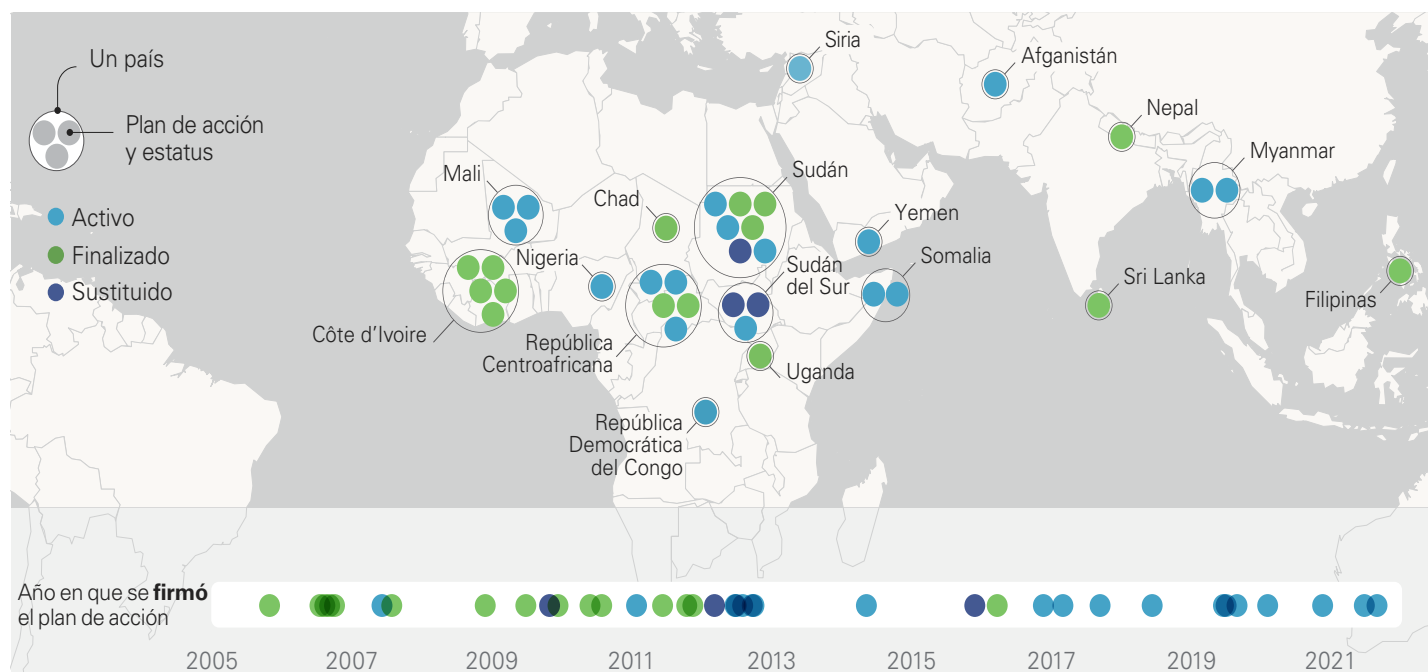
Un país

Plan de acción y estatus

Activo

Finalizado

Sustituido

Siria

Afganistán

Nepal

Myanmar

Mali

Chad

Sudán

Yemen

Nigeria

Sudán del Sur

Somalia

Sri Lanka

Filipinas

Côte d'Ivoire

República Centroafricana

Uganda

República Democrática del Congo

Año en que se **firmó** el plan de acción

2005 2007 2009 2011 2013 2015 2017 2019 2021